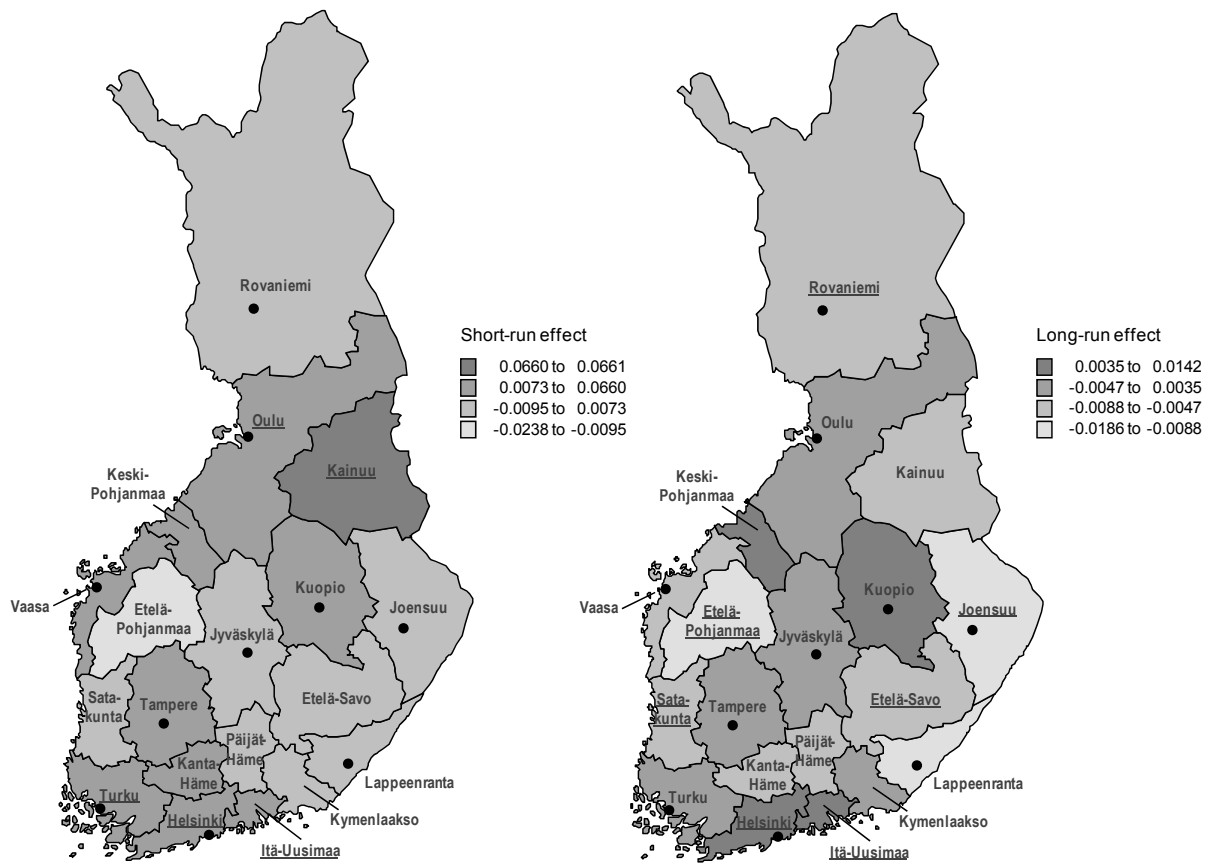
Rovaniemi

Short-run effect
0.0660 to 0.0661
0.0073 to 0.0660
-0.0095 to 0.0073
-0.0238 to -0.0095

Oulu
Kainuu
Keski-Pohjanmaa
Vaasa
Etelä-Pohjanmaa
Kuopio
Joensuu
Jyväskylä
Satakunta
Tampere
Etelä-Savo
Päijät-Häme
Kanta-Häme
Lappeenranta
Turku
Helsinki
Kymenlaakso
Itä-Uusimaa

Rovaniemi

Long-run effect
0.0035 to 0.0142
-0.0047 to 0.0035
-0.0088 to -0.0047
-0.0186 to -0.0088

Oulu
Kainuu
Keski-Pohjanmaa
Vaasa
Etelä-Pohjanmaa
Kuopio
Joensuu
Jyväskylä
Satakunta
Tampere
Etelä-Savo
Päijät-Häme
Kanta-Häme
Lappeenranta
Turku
Helsinki
Kymenlaakso
Itä-Uusimaa